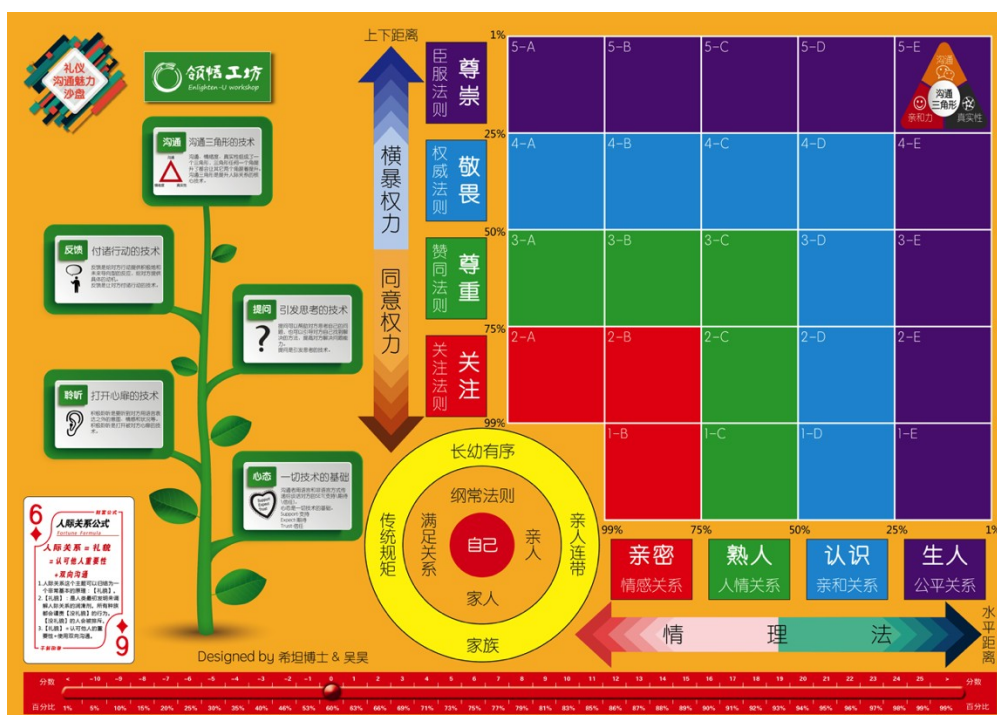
礼仪 沟通魅力 沙盘

领悟工坊 Enlighten-U workshop

沟通 沟通三角形的技术

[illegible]

反馈 付诸行动的技术

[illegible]

提问 引发思考的技术

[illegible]

聆听 打开心扉的技术

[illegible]

心态 一切技术的基础

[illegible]

人际关系公式 Fortune Formula
人际关系 = 礼貌
= 认可他人重要性
= 双向沟通
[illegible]

Designed by 希坦博士 & 吴昊

上下距离

横暴权力

同意权力

臣服法则 尊崇
权威法则 敬畏
赞同法则 尊重
关注法则 关注

1%
25%
50%
75%
99%

| 5-A | 5-B | 5-C | 5-D | 5-E |
|---|---|---|---|---|
| 4-A | 4-B | 4-C | 4-D | 4-E |
| 3-A | 3-B | 3-C | 3-D | 3-E |
| 2-A | 2-B | 2-C | 2-D | 2-E |
| | 1-B | 1-C | 1-D | 1-E |

沟通三角形 亲和力 真实性

99% 75% 50% 25% 1%

亲密 情感关系
熟人 人情关系
认识 亲和关系
生人 公平关系

长幼有序
纲常法则
传统规矩
满足关系
自己
亲人
亲人连带
家人
家族

情 理 法

水平距离

分数 < -10 -9 -8 -7 -6 -5 -4 -3 -2 -1 0 1 2 3 4 5 6 7 8 9 10 11 12 13 14 15 16 17 18 19 20 21 22 23 24 25 > 分数

百分比 1% 5% 10% 15% 20% 25% 30% 35% 40% 45% 50% 55% 60% 63% 66% 69% 71% 73% 75% 77% 79% 81% 83% 85% 86% 87% 88% 89% 90% 91% 92% 93% 94% 95% 96% 97% 98% 99% 百分比